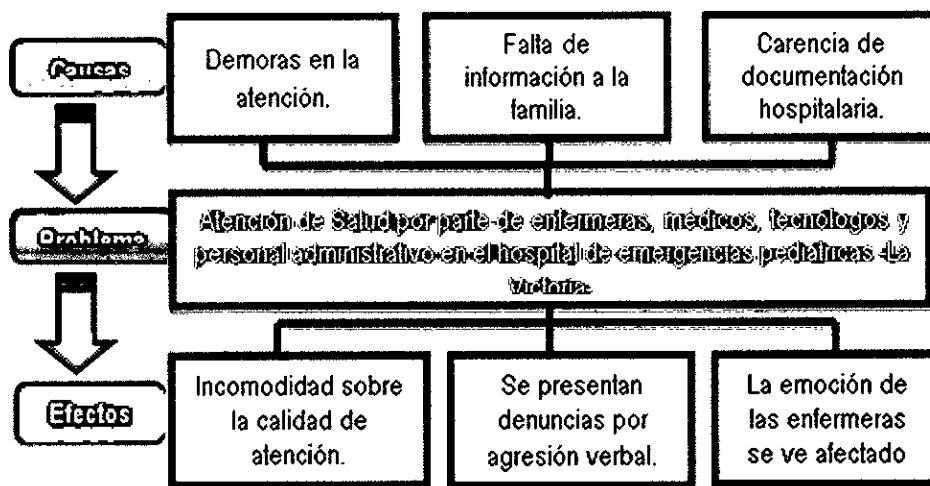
Causas

Demoras en la atención.

Falta de información a la familia.

Carencia de documentación hospitalaria.

Problema

Atención de Salud por parte de enfermeras, médicos, tecnólogos y personal administrativo en el hospital de emergencias pediátricas -La Victoria-

Efectos

Incomodidad sobre la calidad de atención.

Se presentan denuncias por agresión verbal.

La emoción de las enfermeras se ve afectado